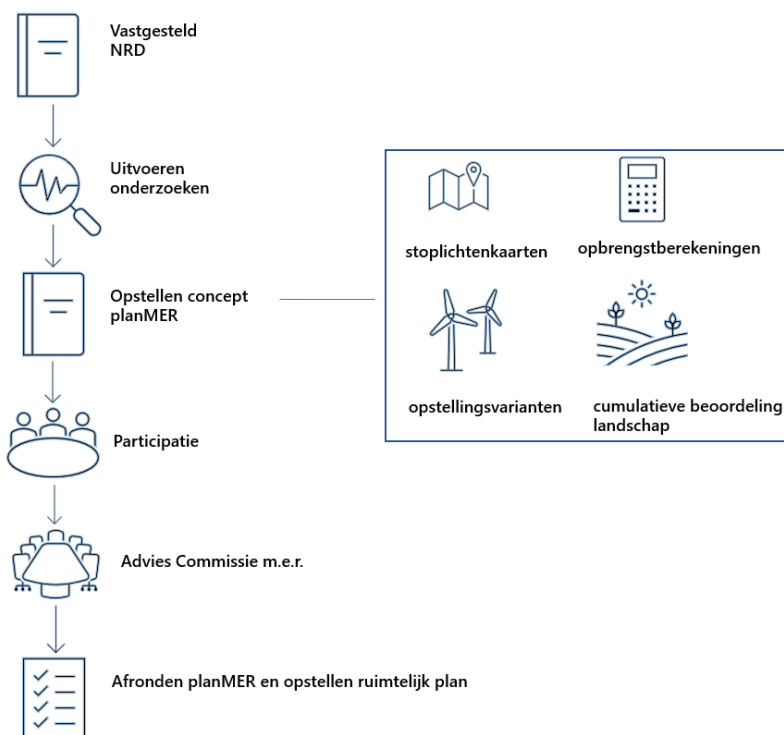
Vastgesteld NRD

Uitvoeren onderzoeken

Opstellen concept planMER

stoplichtenkaarten

opbrengstberekeningen

opstellingsvarianten

cumulatieve beoordeling landschap

Participatie

Advies Commissie m.e.r.

Afronden planMER en opstellen ruimtelijk plan